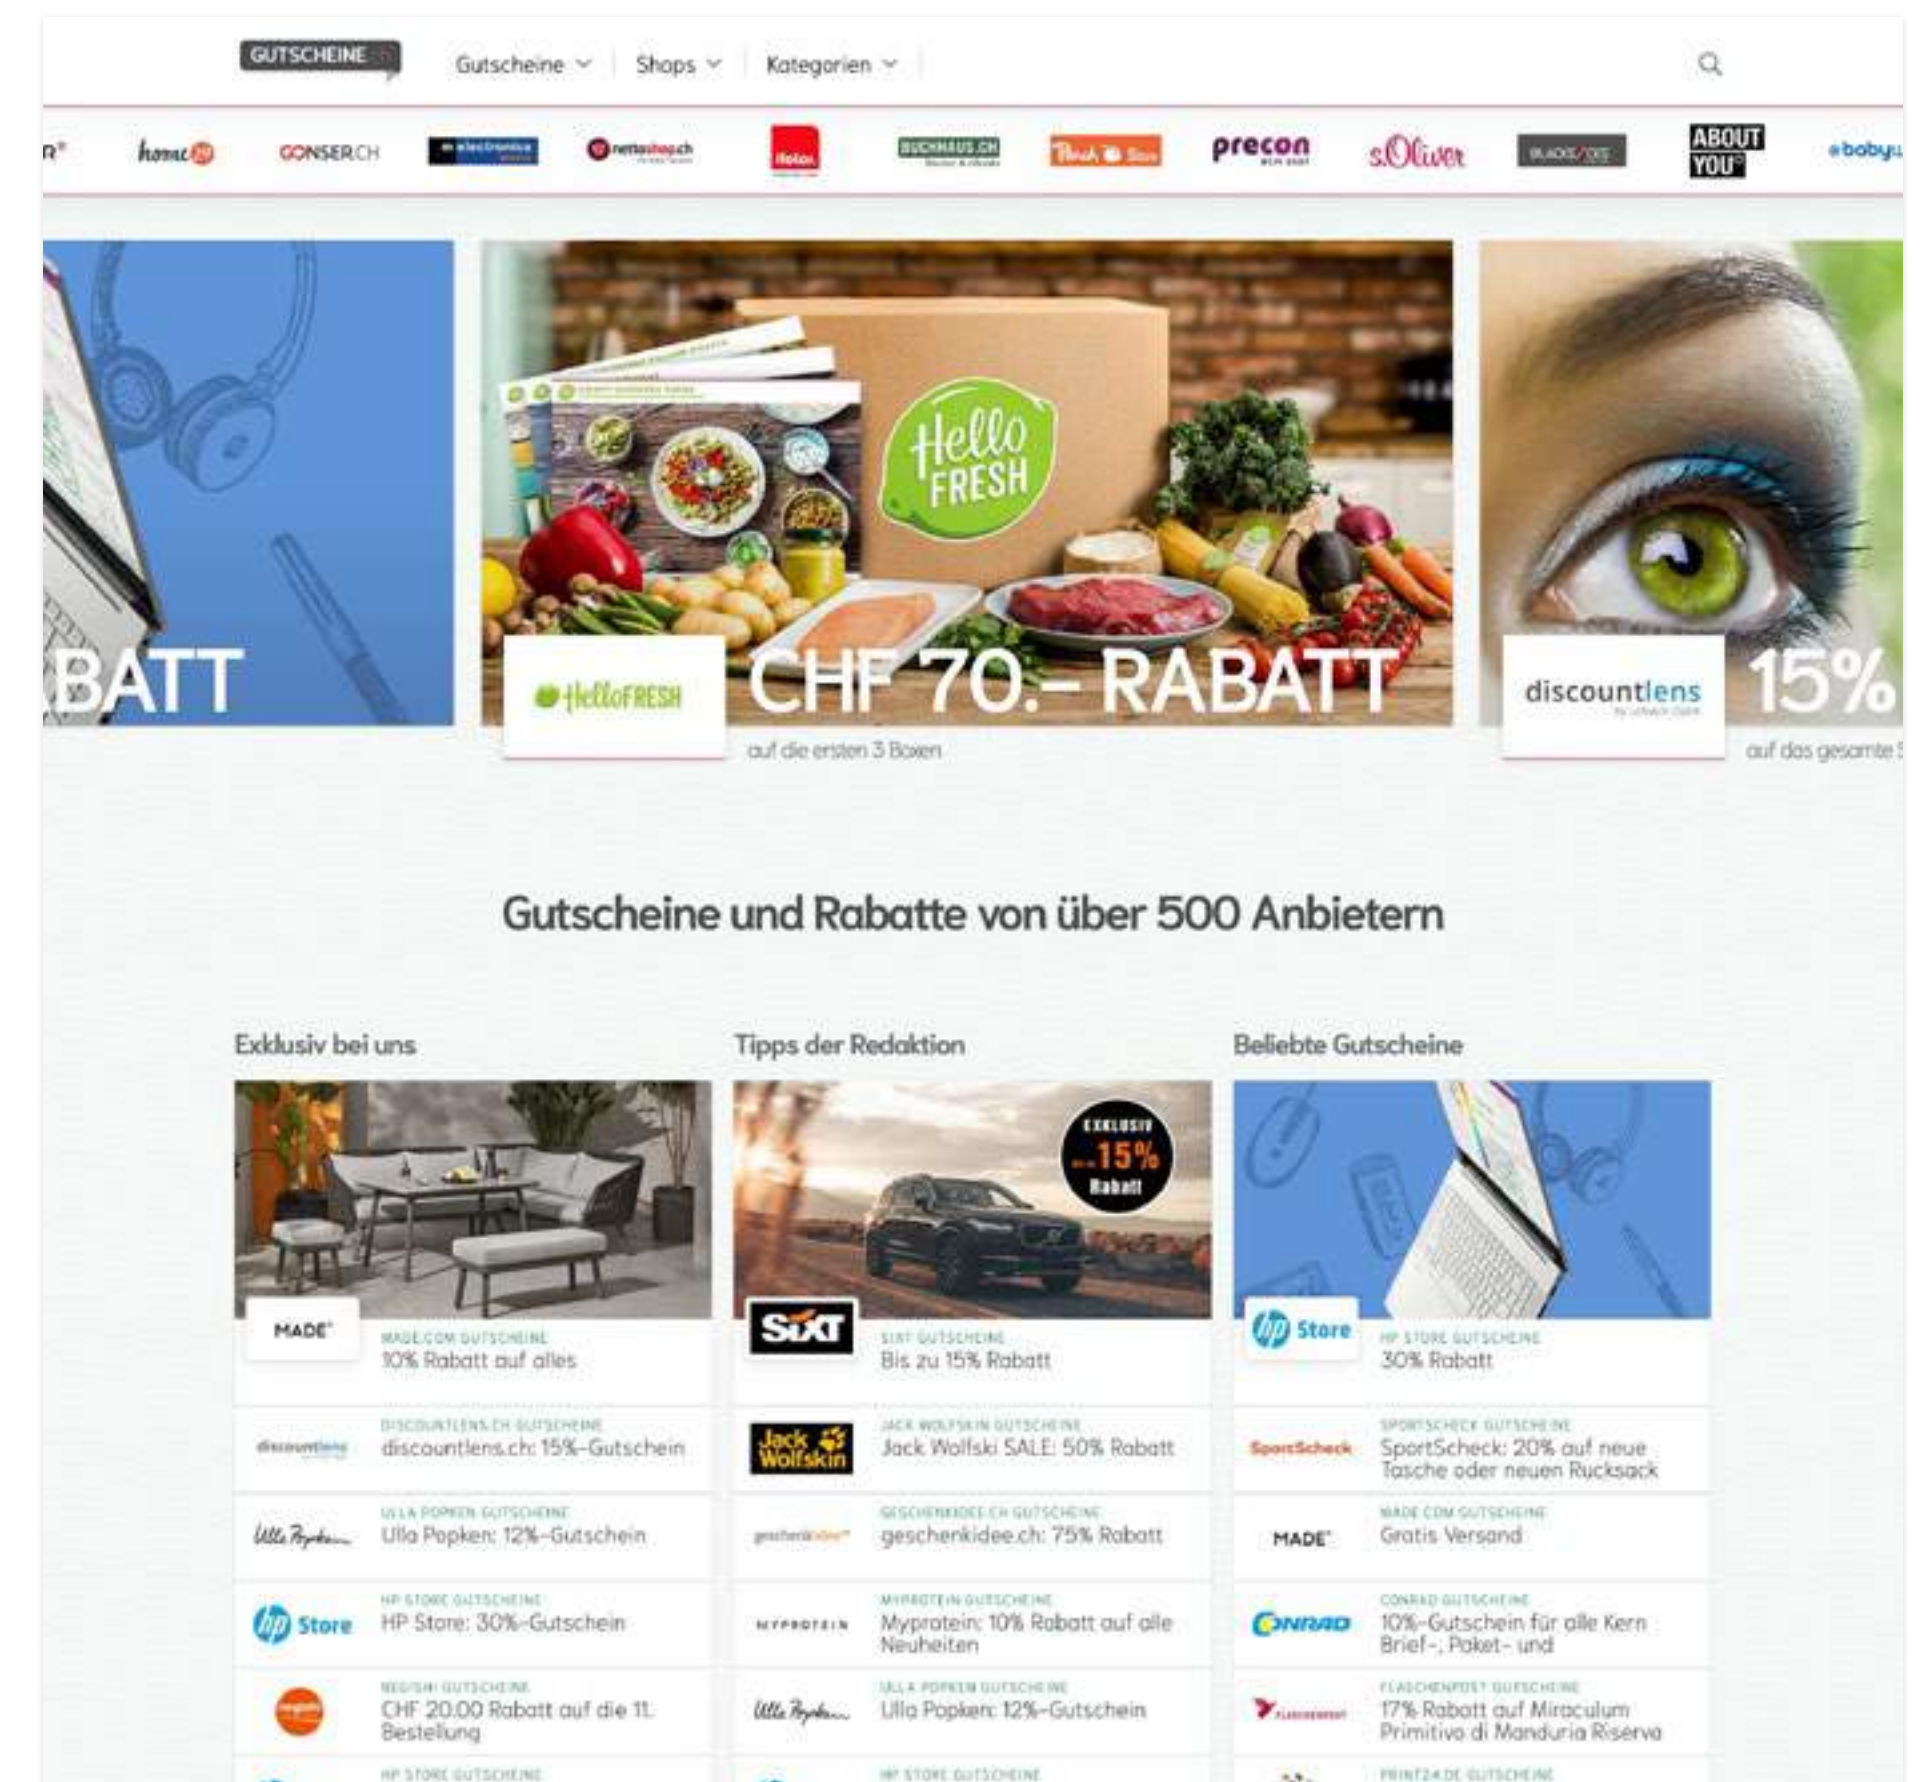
GUTSCHEINE

Gutscheine Shops Kategorien

home CONSER.CH electronics nettoshop.ch Hotel BUCHHAUS.CH precon s.Oliver ABOUT YOU babyu

BATT

Hello FRESH

HelloFRESH CHF 70.– RABATT

auf die ersten 3 Boxen

discountlens 15%

auf das gesamte

Gutscheine und Rabatte von über 500 Anbietern

Exklusiv bei uns

MADE

MADE.COM GUTSCHEINE
10% Rabatt auf alles

discountlens

DISCOUNTLENS.CH GUTSCHEINE
discountlens.ch: 15%-Gutschein

Ulla Popken

ULLA POPKEN GUTSCHEINE
Ulla Popken: 12%-Gutschein

hp Store

HP STORE GUTSCHEINE
HP Store: 30%-Gutschein

NEGISHI GUTSCHEINE
CHF 20.00 Rabatt auf die 11. Bestellung

HP STORE GUTSCHEINE

Tipps der Redaktion

EXKLUSIV -15% Rabatt

SIXT

SIXT GUTSCHEINE
Bis zu 15% Rabatt

Jack Wolfskin

JACK WOLFSKIN GUTSCHEINE
Jack Wolfski SALE: 50% Rabatt

geschenkidee

GESCHENKIDEE.CH GUTSCHEINE
geschenkidee.ch: 75% Rabatt

MYPROTEIN

MYPROTEIN GUTSCHEINE
Myprotein: 10% Rabatt auf alle Neuheiten

Ulla Popken

ULLA POPKEN GUTSCHEINE
Ulla Popken: 12%-Gutschein

HP STORE GUTSCHEINE

Beliebte Gutscheine

hp Store

HP STORE GUTSCHEINE
30% Rabatt

SportScheck

SPORTSCHECK GUTSCHEINE
SportScheck: 20% auf neue Tasche oder neuen Rucksack

MADE

MADE.COM GUTSCHEINE
Gratis Versand

CONRAD

CONRAD GUTSCHEINE
10%-Gutschein für alle Kern Brief-, Paket- und

FLASCHENPOST GUTSCHEINE
17% Rabatt auf Miraculum Primitivo di Manduria Riserva

PRINT24.DE GUTSCHEINE